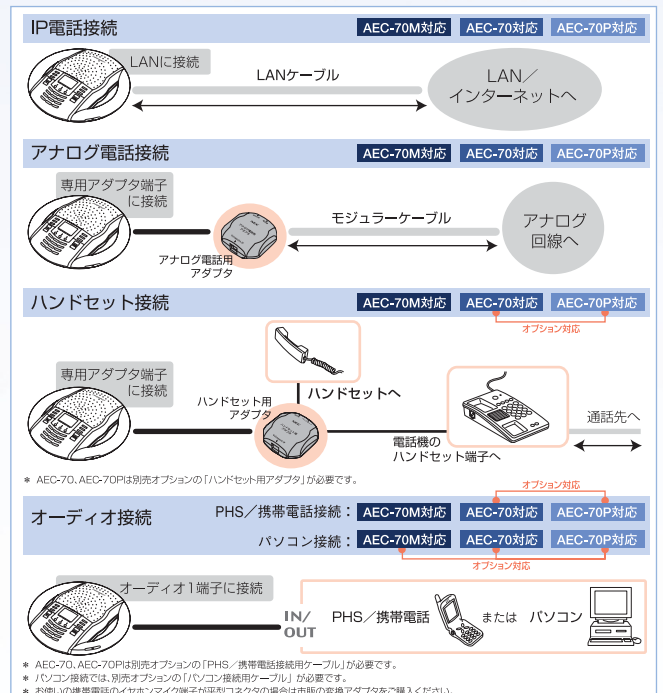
IP電話接続

AEC-70M対応 AEC-70対応 AEC-70P対応

LANに接続

LANケーブル

LAN／インターネットへ

アナログ電話接続

AEC-70M対応 AEC-70対応 AEC-70P対応

専用アダプタ端子に接続

モジュラーケーブル

アナログ回線へ

アナログ電話用アダプタ

ハンドセット接続

AEC-70M対応 AEC-70対応 AEC-70P対応

オプション対応

専用アダプタ端子に接続

ハンドセットへ

ハンドセット用アダプタ

通話先へ

電話機のハンドセット端子へ

＊ AEC-70、AEC-70Pは別売オプションの「ハンドセット用アダプタ」が必要です。

オプション対応

オーディオ接続

PHS／携帯電話接続： AEC-70M対応 AEC-70対応 AEC-70P対応

パソコン接続： AEC-70M対応 AEC-70対応 AEC-70P対応

オプション対応

オーディオ1端子に接続

IN/OUT

PHS／携帯電話 または パソコン

＊ AEC-70、AEC-70Pは別売オプションの「PHS／携帯電話接続用ケーブル」が必要です。
＊ パソコン接続では、別売オプションの「パソコン接続用ケーブル」が必要です。
＊ お使いの携帯電話のイヤホンマイク端子が平型コネクタの場合は市販の変換アダプタをご購入ください。